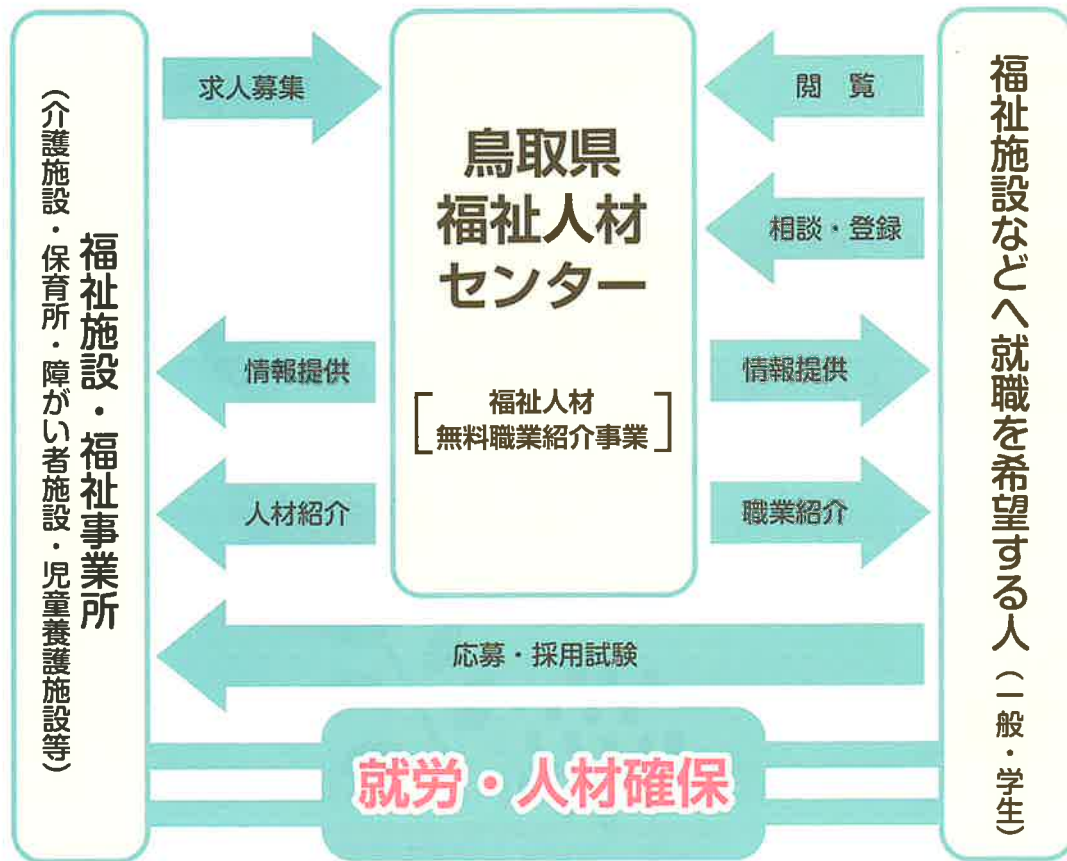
福祉施設・福祉事業所
（介護施設・保育所・障がい者施設・児童養護施設等）

求人募集

鳥取県
福祉人材
センター

［福祉人材
無料職業紹介事業］

閲覧

相談・登録

情報提供

情報提供

人材紹介

職業紹介

応募・採用試験

福祉施設などへ就職を希望する人
（一般・学生）

就労・人材確保